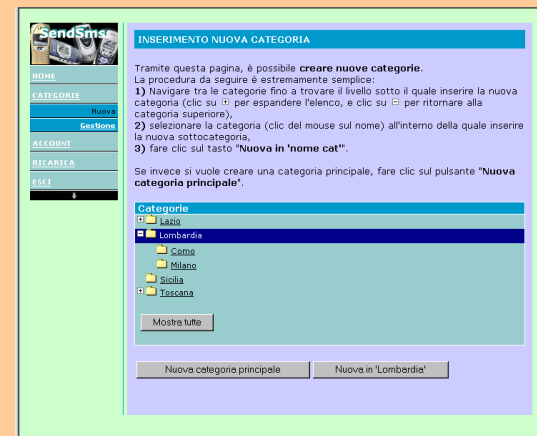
SendSms

HOME
CATEGORIE
Nuova
Gestione
ACCOUNT
RICARICA
ESCI

INSERIMENTO NUOVA CATEGORIA

Tramite questa pagina, è possibile **creare nuove categorie**.
La procedura da seguire è estremamente semplice:
**1)** Navigare tra le categorie fino a trovare il livello sotto il quale inserire la nuova categoria (clic su ⊞ per espandere l'elenco, e clic su ⊟ per ritornare alla categoria superiore),
**2)** selezionare la categoria (clic del mouse sul nome) all'interno della quale inserire la nuova sottocategoria,
**3)** fare clic sul tasto "**Nuova in 'nome cat'**".

Se invece si vuole creare una categoria principale, fare clic sul pulsante "**Nuova categoria principale**".

Categorie
Lazio
Lombardia
Como
Milano
Sicilia
Toscana

Mostra tutte

Nuova categoria principale
Nuova in 'Lombardia'